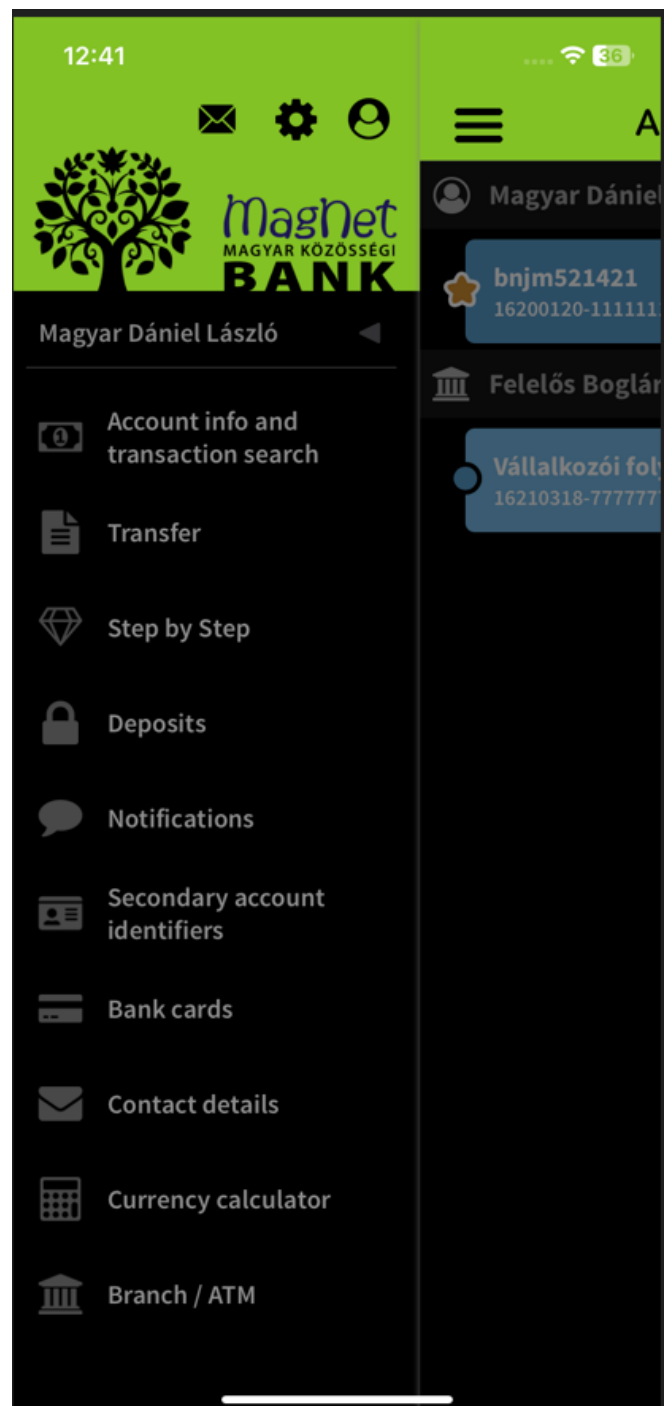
12:41

MagNet
MAGYAR KÖZÖSSÉGI
BANK

Magyar Dániel László

Account info and transaction search

Transfer

Step by Step

Deposits

Notifications

Secondary account identifiers

Bank cards

Contact details

Currency calculator

Branch / ATM

36

A

Magyar Dániel

bnjm521421
16200120-111111

Felelős Boglár

Vállalkozói fol
16210318-777777